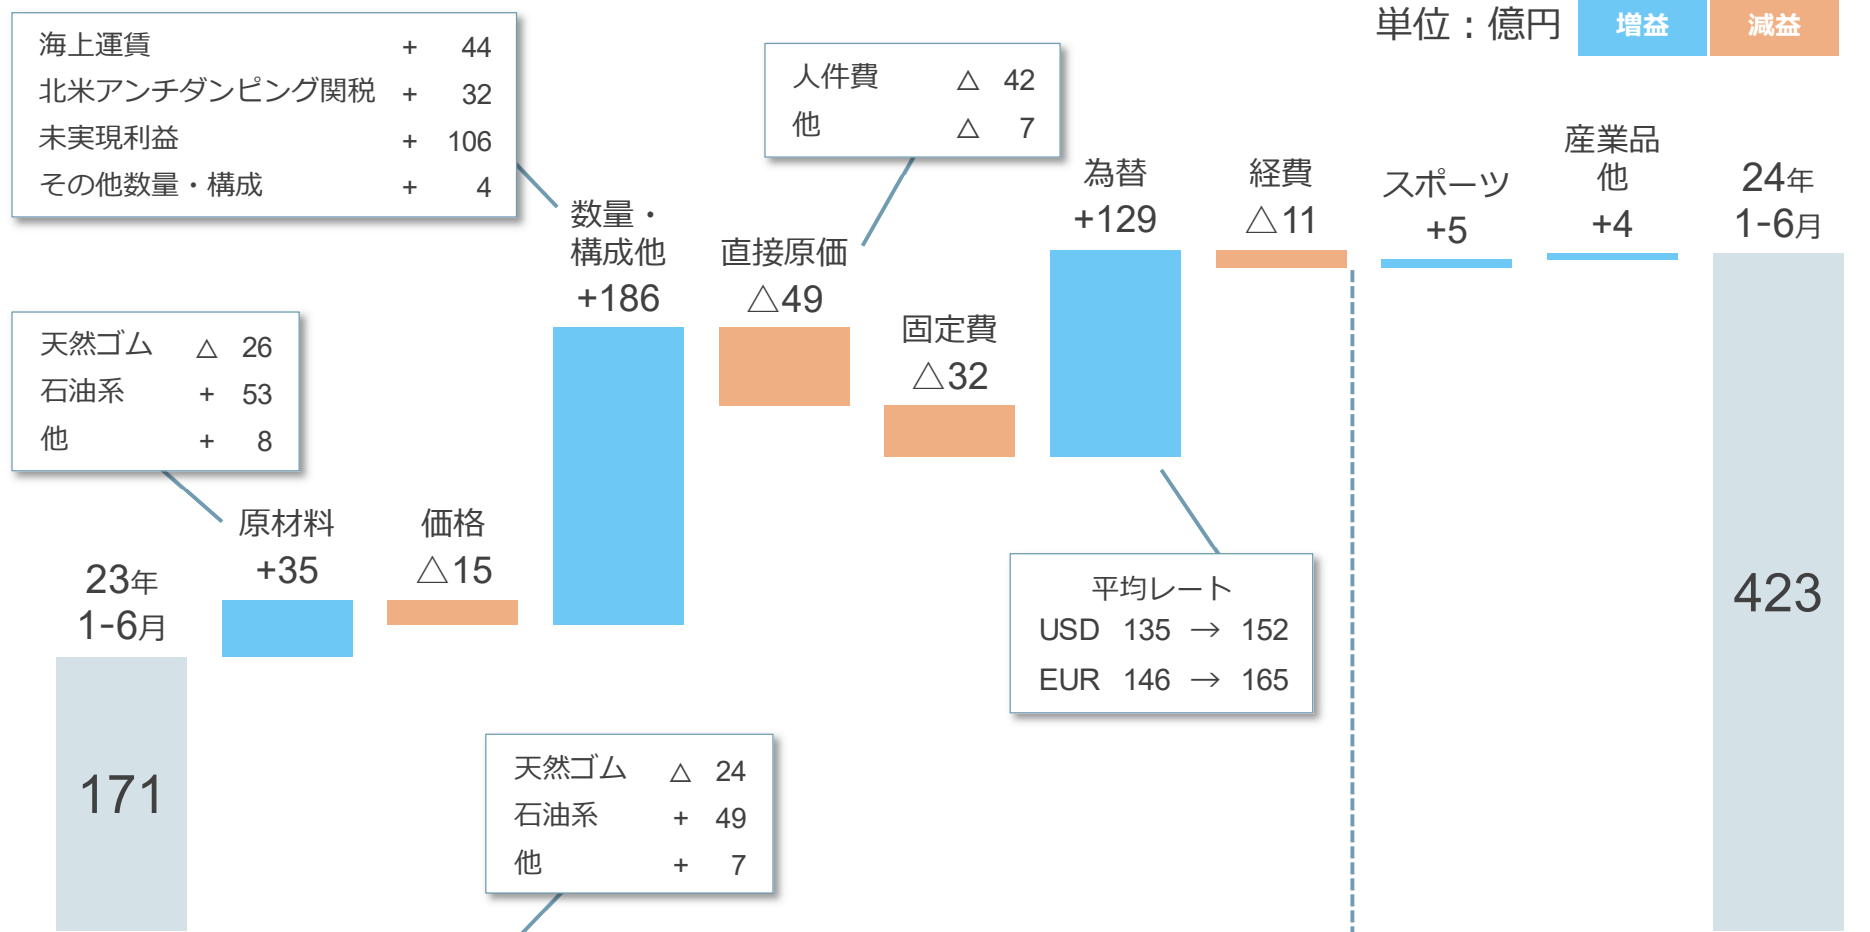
海上運賃 + 44
北米アンチダンピング関税 + 32
未実現利益 + 106
その他数量・構成 + 4

単位：億円 増益 減益

人件費 △ 42
他 △ 7

数量・構成他
+186

直接原価
△49

為替
+129

経費
△11

スポーツ
+5

産業品他
+4

24年
1-6月

固定費
△32

天然ゴム △ 26
石油系 + 53
他 + 8

原材料
+35

価格
△15

23年
1-6月

171

平均レート
USD 135 → 152
EUR 146 → 165

423

天然ゴム △ 24
石油系 + 49
他 + 7